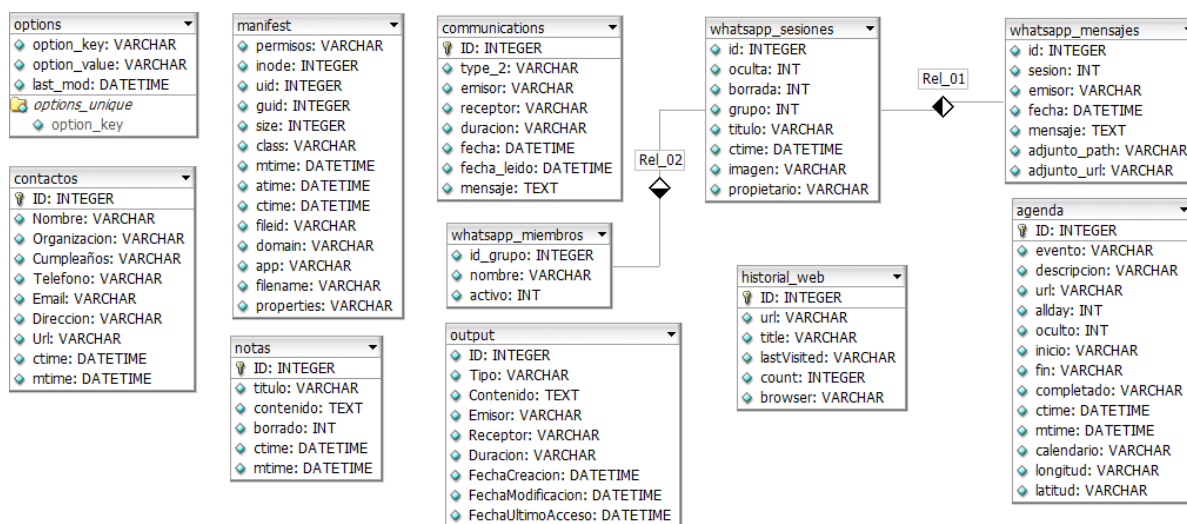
options
option_key: VARCHAR
option_value: VARCHAR
last_mod: DATETIME
options_unique
option_key

contactos
ID: INTEGER
Nombre: VARCHAR
Organizacion: VARCHAR
Cumpleaños: VARCHAR
Telefono: VARCHAR
Email: VARCHAR
Direccion: VARCHAR
Url: VARCHAR
ctime: DATETIME
mtime: DATETIME

manifest
permisos: VARCHAR
inode: INTEGER
uid: INTEGER
guid: INTEGER
size: INTEGER
class: VARCHAR
mtime: DATETIME
atime: DATETIME
ctime: DATETIME
fileid: VARCHAR
domain: VARCHAR
app: VARCHAR
filename: VARCHAR
properties: VARCHAR

notas
ID: INTEGER
titulo: VARCHAR
contenido: TEXT
borrado: INT
ctime: DATETIME
mtime: DATETIME

communications
ID: INTEGER
type_2: VARCHAR
emisor: VARCHAR
receptor: VARCHAR
duracion: VARCHAR
fecha: DATETIME
fecha_leido: DATETIME
mensaje: TEXT

Rel_02

whatsapp_miembros
id_grupo: INTEGER
nombre: VARCHAR
activo: INT

output
ID: INTEGER
Tipo: VARCHAR
Contenido: TEXT
Emisor: VARCHAR
Receptor: VARCHAR
Duracion: VARCHAR
FechaCreacion: DATETIME
FechaModificacion: DATETIME
FechaUltimoAcceso: DATETIME

whatsapp_sesiones
id: INTEGER
oculta: INT
borrada: INT
grupo: INT
titulo: VARCHAR
ctime: DATETIME
imagen: VARCHAR
propietario: VARCHAR

Rel_01

historial_web
ID: INTEGER
url: VARCHAR
title: VARCHAR
lastVisited: VARCHAR
count: INTEGER
browser: VARCHAR

whatsapp_mensajes
id: INTEGER
sesion: INT
emisor: VARCHAR
fecha: DATETIME
mensaje: TEXT
adjunto_path: VARCHAR
adjunto_url: VARCHAR

agenda
ID: INTEGER
evento: VARCHAR
descripcion: VARCHAR
url: VARCHAR
allday: INT
oculto: INT
inicio: VARCHAR
fin: VARCHAR
completado: VARCHAR
ctime: DATETIME
mtime: DATETIME
calendario: VARCHAR
longitud: VARCHAR
latitud: VARCHAR